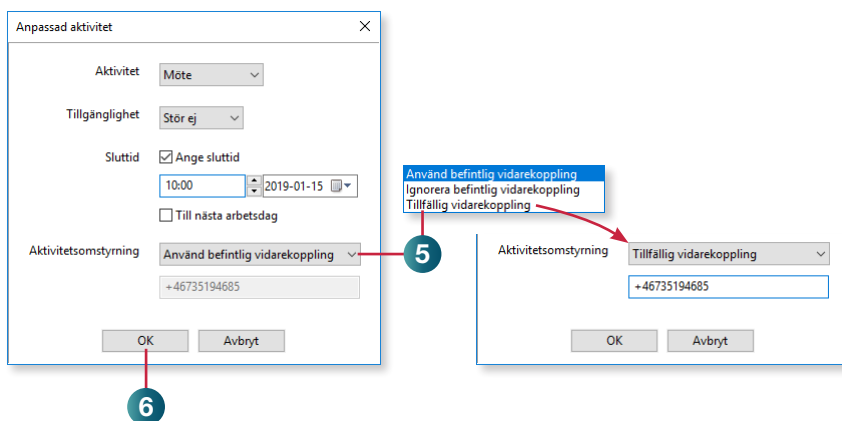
Anpassad aktivitet

Aktivitet Möte

Tillgänglighet Stör ej

Sluttid Ange sluttid

10:00 2019-01-15

Till nästa arbetsdag

Aktivitetsomstyrning Använd befintlig vidarekoppling

+46735194685

OK Avbryt

Använd befintlig vidarekoppling
Ignorera befintlig vidarekoppling
Tillfällig vidarekoppling

5

Aktivitetsomstyrning Tillfällig vidarekoppling

+46735194685

OK Avbryt

6